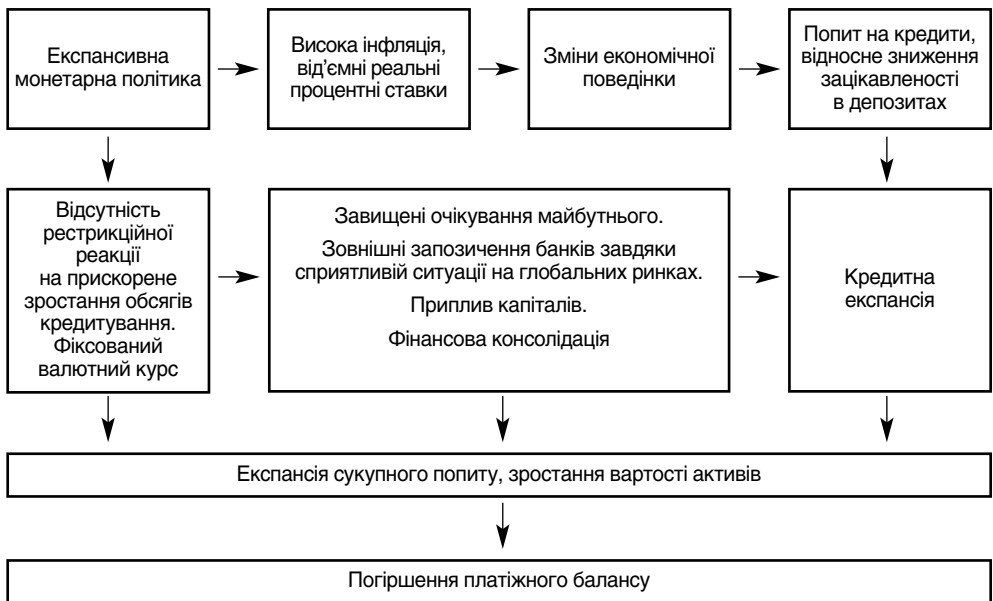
Експансивна монетарна політика

Висока інфляція, від'ємні реальні процентні ставки

Зміни економічної поведінки

Попит на кредити, відносне зниження зацікавленості в депозитах

Відсутність рестрикційної реакції на прискорене зростання обсягів кредитування. Фіксований валютний курс

Завищені очікування майбутнього.

Зовнішні запозичення банків завдяки сприятливій ситуації на глобальних ринках.

Приплив капіталів.

Фінансова консолідація

Кредитна експансія

Експансія сукупного попиту, зростання вартості активів

Погіршення платіжного балансу